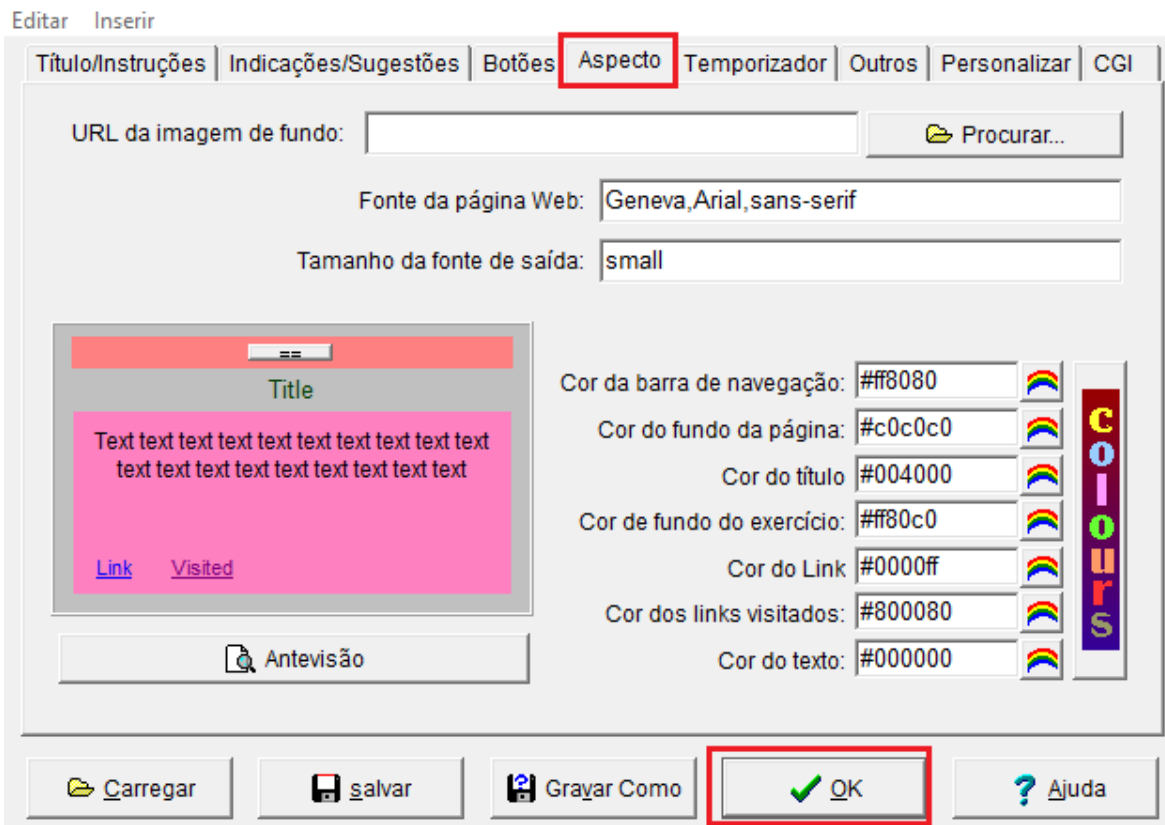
Editar Inserir

Título/Instruções | Indicações/Sugestões | Botões | Aspecto | Temporizador | Outros | Personalizar | CGI

URL da imagem de fundo:
Procurar...

Fonte da página Web: Geneva,Arial,sans-serif

Tamanho da fonte de saída: small

==
Title
Text text text text text text text text text text text text text text text text text text text
Link Visited

Antevisão

Cor da barra de navegação: #ff8080
Cor do fundo da página: #c0c0c0
Cor do título #004000
Cor de fundo do exercício: #ff80c0
Cor do Link #0000ff
Cor dos links visitados: #800080
Cor do texto: #000000

colours

Carregar
salvar
Gravar Como
OK
Ajuda